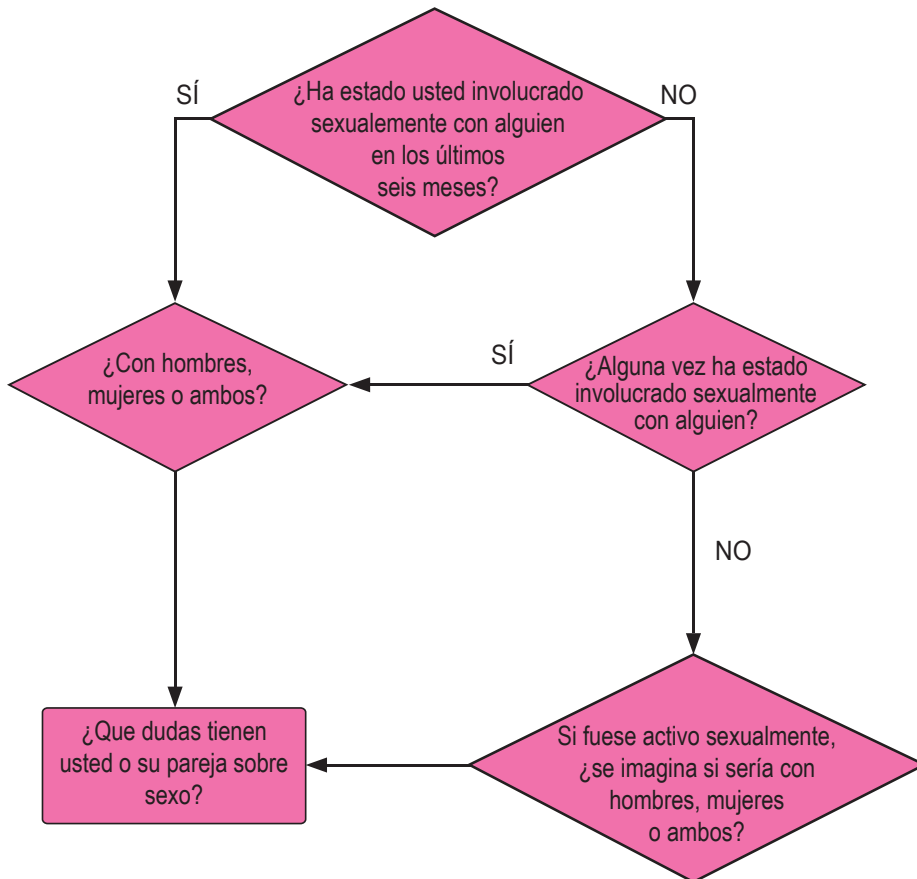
¿Ha estado usted involucrado sexualemente con alguien en los últimos seis meses?

SÍ

NO

¿Con hombres, mujeres o ambos?

SÍ

¿Alguna vez ha estado involucrado sexualmente con alguien?

NO

¿Que dudas tienen usted o su pareja sobre sexo?

Si fuese activo sexualmente, ¿se imagina si sería con hombres, mujeres o ambos?